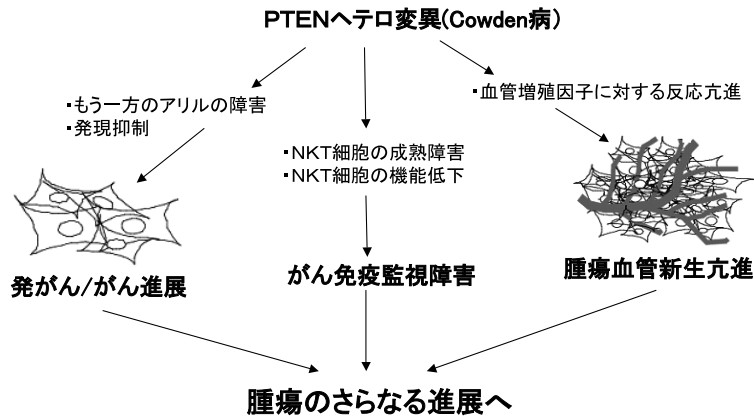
PTENヘテロ変異(Cowden病)

・もう一方のアリルの障害
・発現抑制

・NKT細胞の成熟障害
・NKT細胞の機能低下

・血管増殖因子に対する反応亢進

発がん/がん進展

がん免疫監視障害

腫瘍血管新生亢進

腫瘍のさらなる進展へ